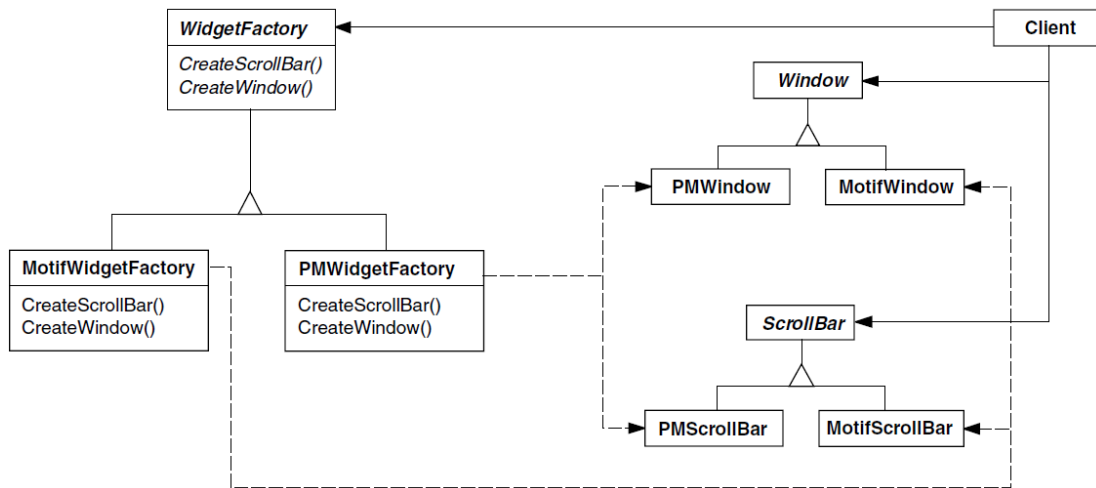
WidgetFactory

CreateScrollBar()
CreateWindow()

Client

Window

PMWindow

MotifWindow

MotifWidgetFactory

CreateScrollBar()
CreateWindow()

PMWidgetFactory

CreateScrollBar()
CreateWindow()

ScrollBar

PMScrollBar

MotifScrollBar